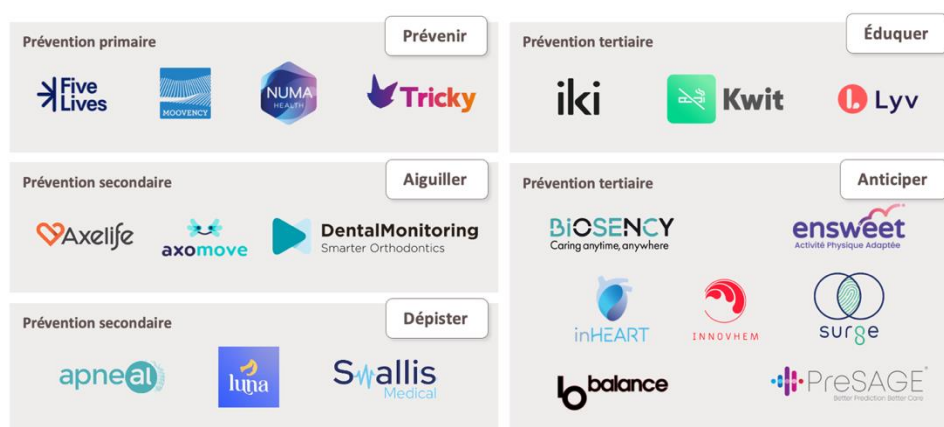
Prévention primaire

Prévenir

Five Lives

MOOVENCY

NUMA HEALTH

Tricky

Prévention tertiaire

Éduquer

iki

Kwit

Lyv

Prévention secondaire

Aiguiller

Axelife

axomove

DentalMonitoring
Smarter Orthodontics

Prévention tertiaire

Anticiper

BIOSENCY
Caring anytime, anywhere

ensweet
Activité Physique Adaptée

inHEART

INNOVHEM

surge

Prévention secondaire

Dépister

apneal

luna

Swallis
Medical

balance

PreSAGE
Better Prediction Better Care